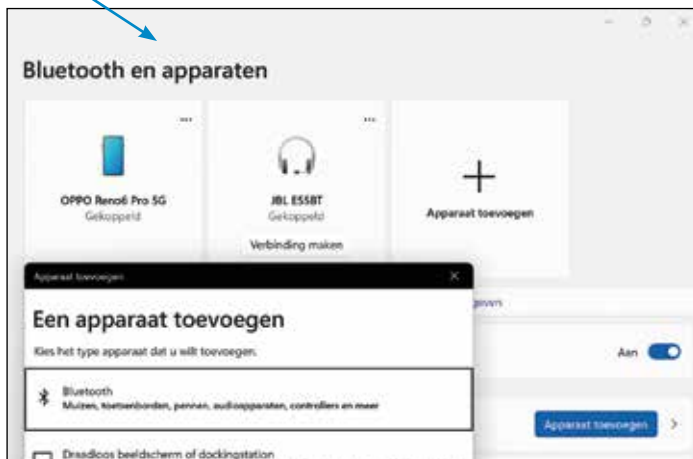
Bluetooth en apparaten

OPPO Reno6 Pro 5G
Gekoppeld

JBL E55BT
Gekoppeld
Verbinding maken

Apparaat toevoegen

Apparaat toevoegen

Een apparaat toevoegen

Kies het type apparaat dat u wilt toevoegen.

Bluetooth
Muizen, toetsenborden, pennen, audioapparaten, controllers en meer

Draadloos beeldscherm of dockingstation

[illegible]geven

Aan

Apparaat toevoegen